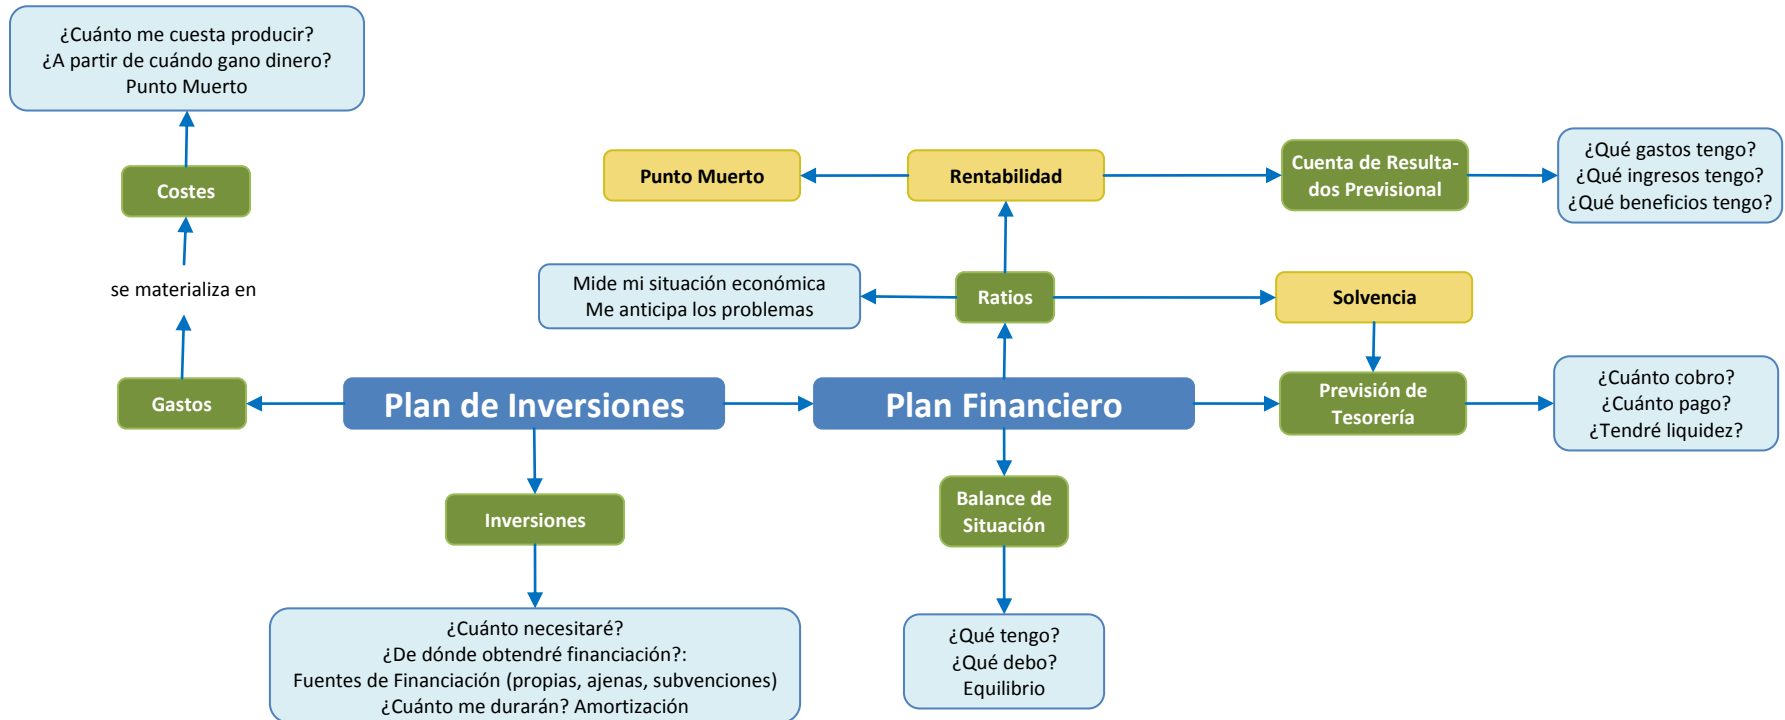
¿Cuánto me cuesta producir?
¿A partir de cuándo gano dinero?
Punto Muerto

Costes

se materializa en

Gastos

Punto Muerto

Rentabilidad

Cuenta de Resultados Previsional

¿Qué gastos tengo?
¿Qué ingresos tengo?
¿Qué beneficios tengo?

Mide mi situación económica
Me anticipa los problemas

Ratios

Solvencia

Plan de Inversiones

Plan Financiero

Previsión de Tesorería

¿Cuánto cobro?
¿Cuánto pago?
¿Tendré liquidez?

Inversiones

Balance de Situación

¿Cuánto necesitaré?
¿De dónde obtendré financiación?:
Fuentes de Financiación (propias, ajenas, subvenciones)
¿Cuánto me durarán? Amortización

¿Qué tengo?
¿Qué debo?
Equilibrio